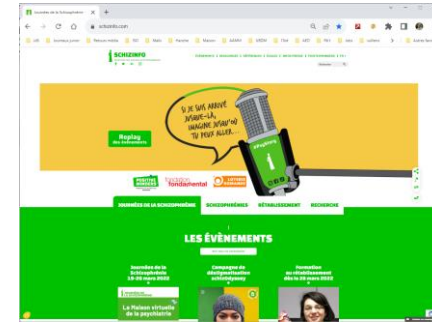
Journées de la Schizophrénie
schizinfo.com
SCHIZINFO
SI JE SUIS ARRIVÉ JUSQUE-LÀ, IMAGINE JUSQU'OÙ TU PEUX ALLER...
Replay
des événements
#Replay
fondamental
JOURNÉES DE LA SCHIZOPHRÉNIE
SCHIZOPHRÉNIES
RÉTABLISSEMENT
RECHERCHE
LES ÉVÈNEMENTS
Journées de la Schizophrénie 19-26 mars 2022
Campagne de déstigmatisation schizoVoyeuxy
Formation au rétablissement dès le 26 mars 2022
La Maison virtuelle de la psychiatrie